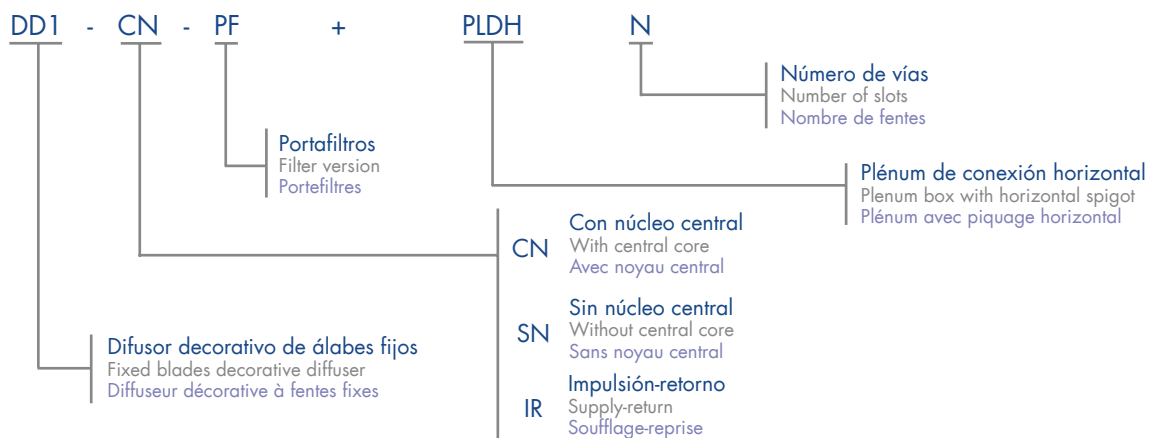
DD1 - CN - PF + PLDH N

Número de vías
Number of slots
Nombre de fentes

Portafiltros
Filter version
Portefiltres

Plénum de conexión horizontal
Plenum box with horizontal spigot
Plénum avec piquage horizontal

CN
Con núcleo central
With central core
Avec noyau central

SN
Sin núcleo central
Without central core
Sans noyau central

IR
Impulsión-retorno
Supply-return
Soufflage-reprise

Difusor decorativo de álabes fijos
Fixed blades decorative diffuser
Diffuseur décorative à fentes fixes